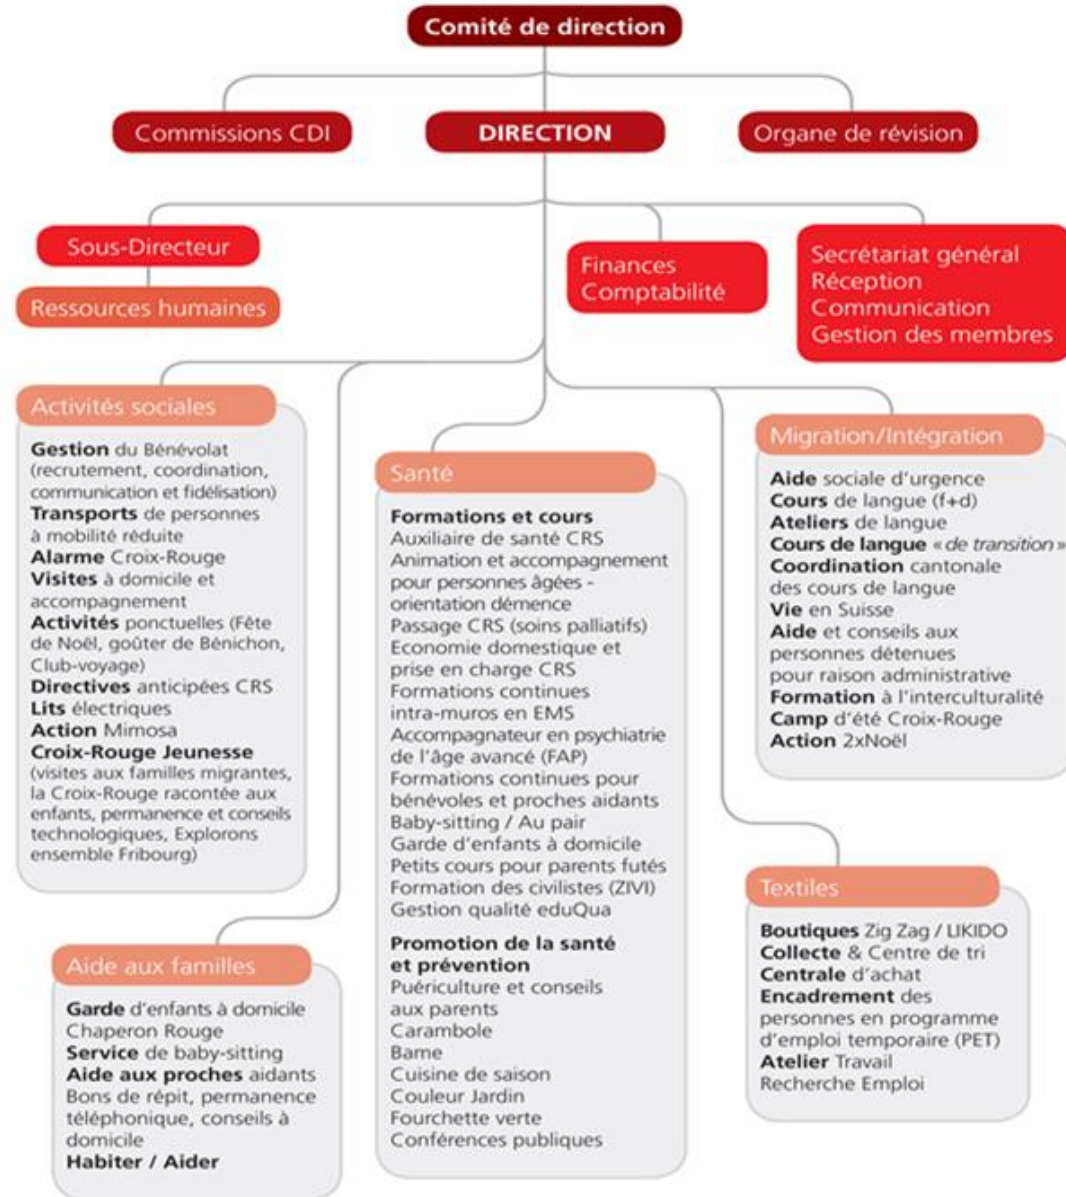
Comité de direction

Commissions CDI

DIRECTION

Organe de révision

Sous-Directeur

Ressources humaines

Finances
Comptabilité

Secrétariat général
Réception
Communication
Gestion des membres

Activités sociales

Gestion du Bénévolat (recrutement, coordination, communication et fidélisation)
Transports de personnes à mobilité réduite
Alarme Croix-Rouge
Visites à domicile et accompagnement
Activités ponctuelles (Fête de Noël, goûter de Bénichon, Club-voyage)
Directives anticipées CRS
Lits électriques
Action Mimosa
Croix-Rouge Jeunesse (visites aux familles migrantes, la Croix-Rouge racontée aux enfants, permanence et conseils technologiques, Explorons ensemble Fribourg)

Santé

Formations et cours
Auxiliaire de santé CRS
Animation et accompagnement pour personnes âgées - orientation démence
Passage CRS (soins palliatifs)
Economie domestique et prise en charge CRS
Formations continues intra-muros en EMS
Accompagnateur en psychiatrie de l'âge avancé (FAP)
Formations continues pour bénévoles et proches aidants
Baby-sitting / Au pair
Garde d'enfants à domicile
Petits cours pour parents futés
Formation des civilistes (ZIVI)
Gestion qualité eduQua

Promotion de la santé et prévention
Puériculture et conseils aux parents
Carambole
Bame
Cuisine de saison
Couleur Jardin
Fourchette verte
Conférences publiques

Migration/Intégration

Aide sociale d'urgence
Cours de langue (f+d)
Ateliers de langue
Cours de langue «de transition»
Coordination cantonale des cours de langue
Vie en Suisse
Aide et conseils aux personnes détenues pour raison administrative
Formation à l'interculturalité
Camp d'été Croix-Rouge
Action 2xNoël

Aide aux familles

Garde d'enfants à domicile
Chaperon Rouge
Service de baby-sitting
Aide aux proches aidants
Bons de répit, permanence téléphonique, conseils à domicile
Habiter / Aider

Textiles

Boutiques Zig Zag / LIKIDO
Collecte & Centre de tri
Centrale d'achat
Encadrement des personnes en programme d'emploi temporaire (PET)
Atelier Travail
Recherche Emploi